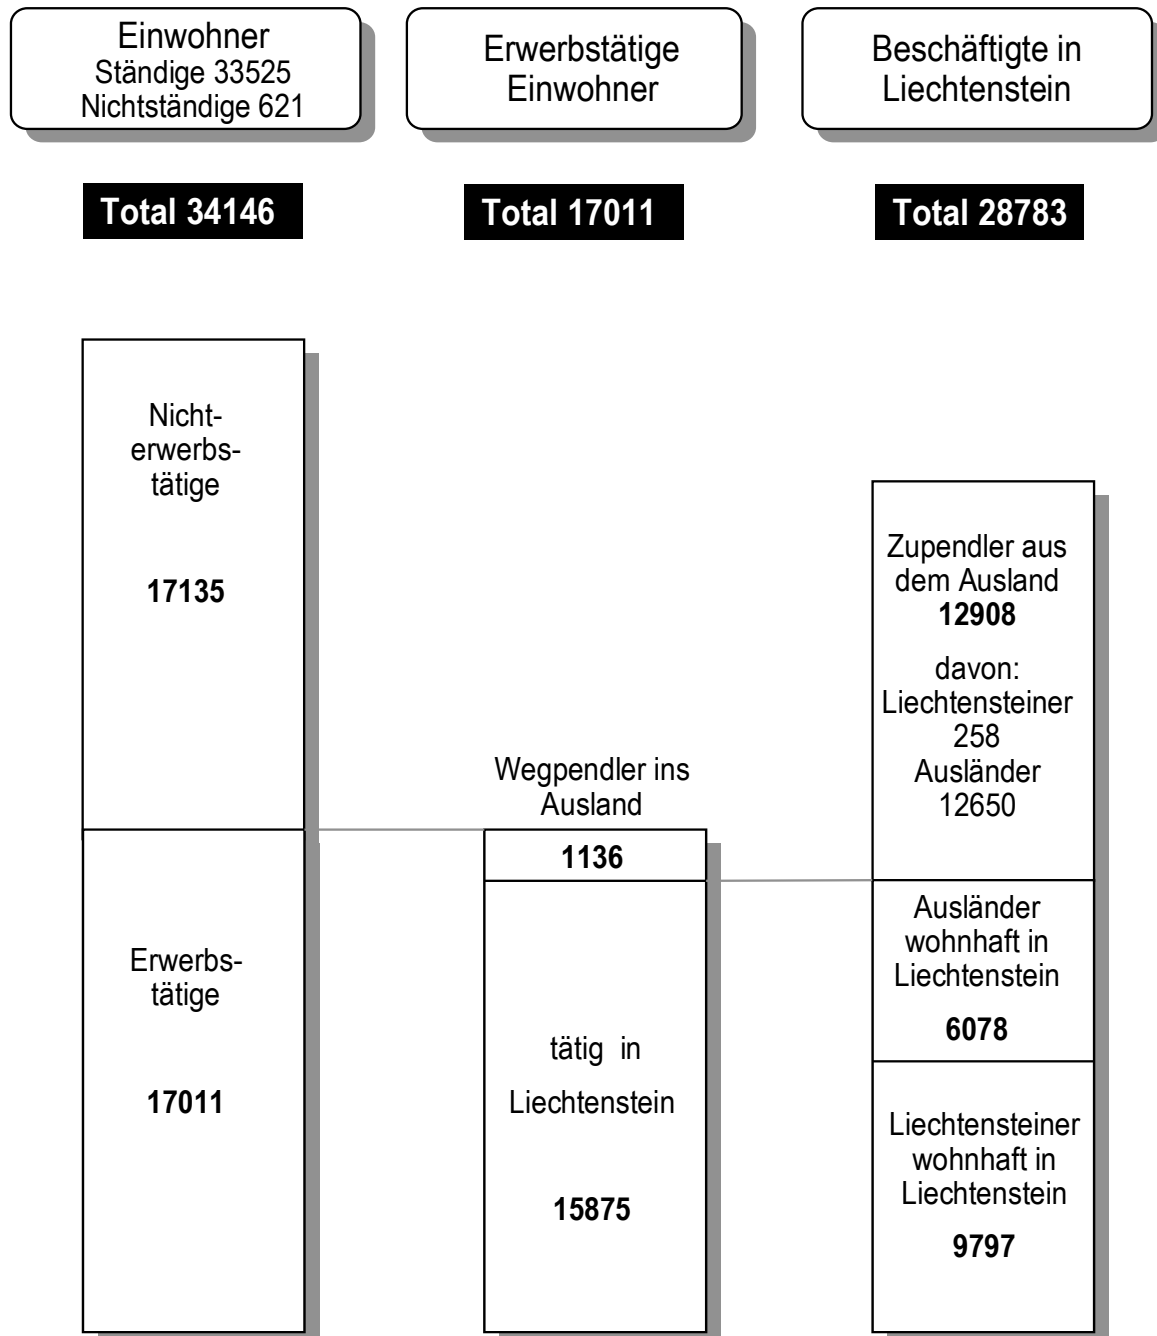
Einwohner
Ständige 33525
Nichtständige 621

Erwerbstätige Einwohner

Beschäftigte in Liechtenstein

Total 34146

Total 17011

Total 28783

Nichterwerbstätige

17135

Erwerbstätige

17011

Wegpendler ins Ausland

1136

tätig in Liechtenstein

15875

Zupendler aus dem Ausland
12908

davon:
Liechtensteiner
258
Ausländer
12650

Ausländer wohnhaft in Liechtenstein

6078

Liechtensteiner wohnhaft in Liechtenstein

9797